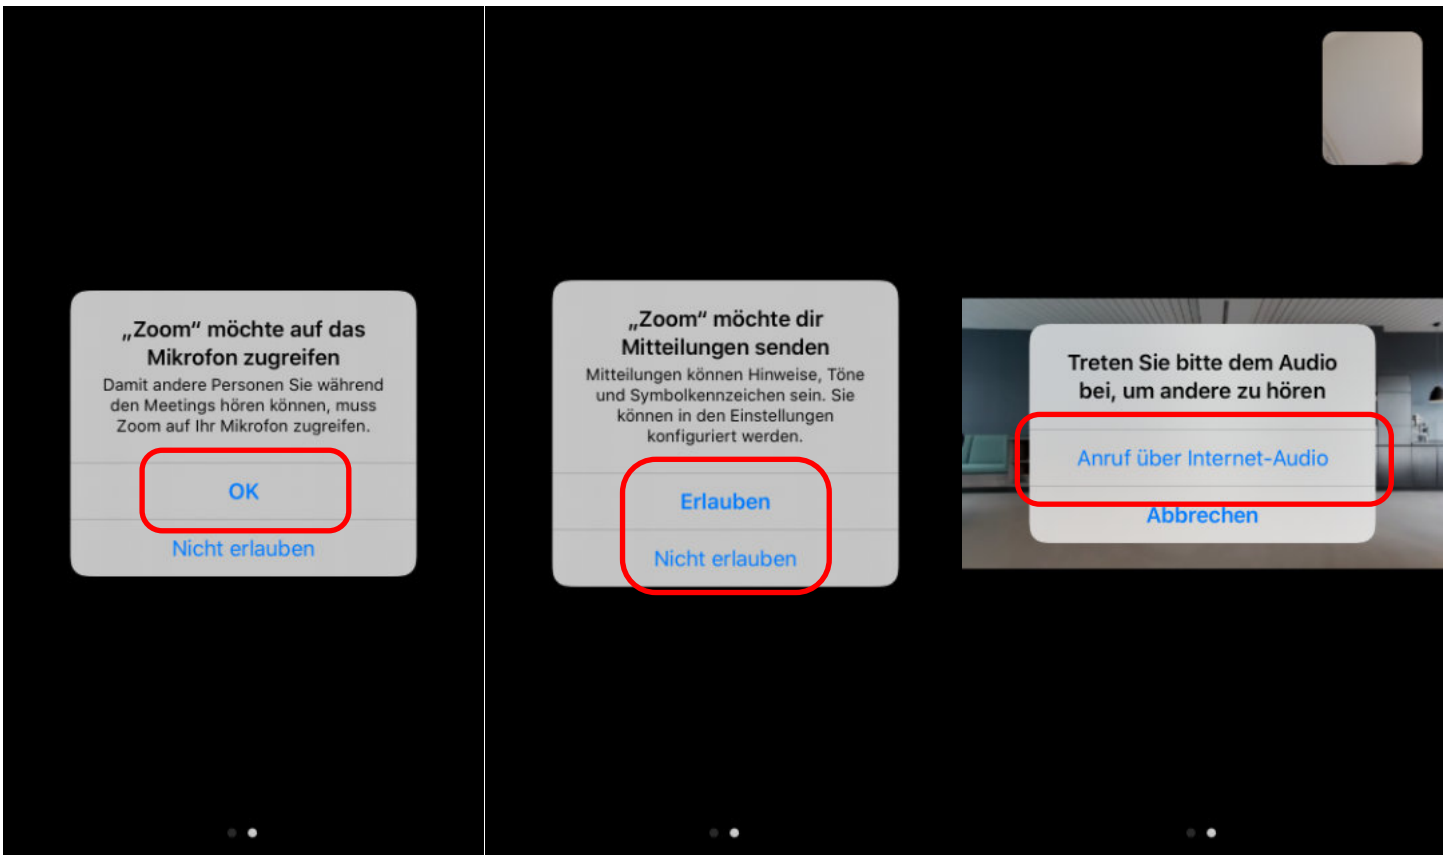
„Zoom“ möchte auf das Mikrofon zugreifen

Damit andere Personen Sie während den Meetings hören können, muss Zoom auf Ihr Mikrofon zugreifen.

OK

Nicht erlauben

„Zoom“ möchte dir Mitteilungen senden

Mitteilungen können Hinweise, Töne und Symbolkennzeichen sein. Sie können in den Einstellungen konfiguriert werden.

Erlauben

Nicht erlauben

Treten Sie bitte dem Audio bei, um andere zu hören

Anruf über Internet-Audio

Abbrechen